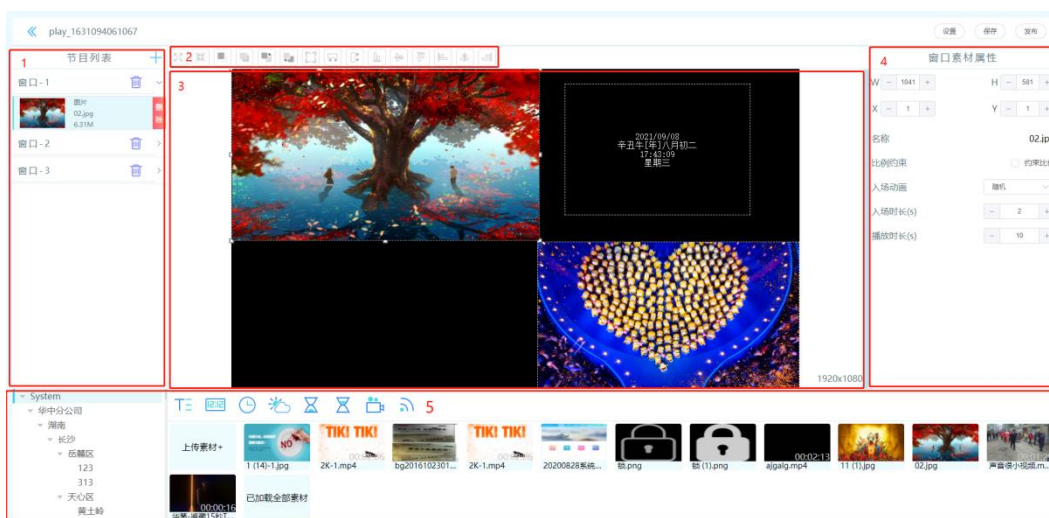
play_1631094061067

设置 保存 发布

1 节目列表 +

窗口 - 1

图片
02.jpg
6.31M

删除

窗口 - 2

窗口 - 3

2

3

2021/09/08
辛丑牛[年]八月初二
17:42:09
星期三

1920x1080

4 窗口素材属性

W 1041 H 581

X 1 Y 1

名称 02.jp

比例约束 约束比

入场动画 随机

入场时长(s) 2

播放时长(s) 10

System
华中分公司
湖南
长沙
岳麓区
123
313
天心区
黄土岭

5

上传素材+

1 (14)-1.jpg

2K-1.mp4

bg2016102301...

2K-1.mp4

20200828系统...

锁.png

锁 (1).png

00:02:13
ajgalg.mp4

11 (1).jpg

02.jpg

声音侠小视频.m...

00:00:16

已加载全部素材